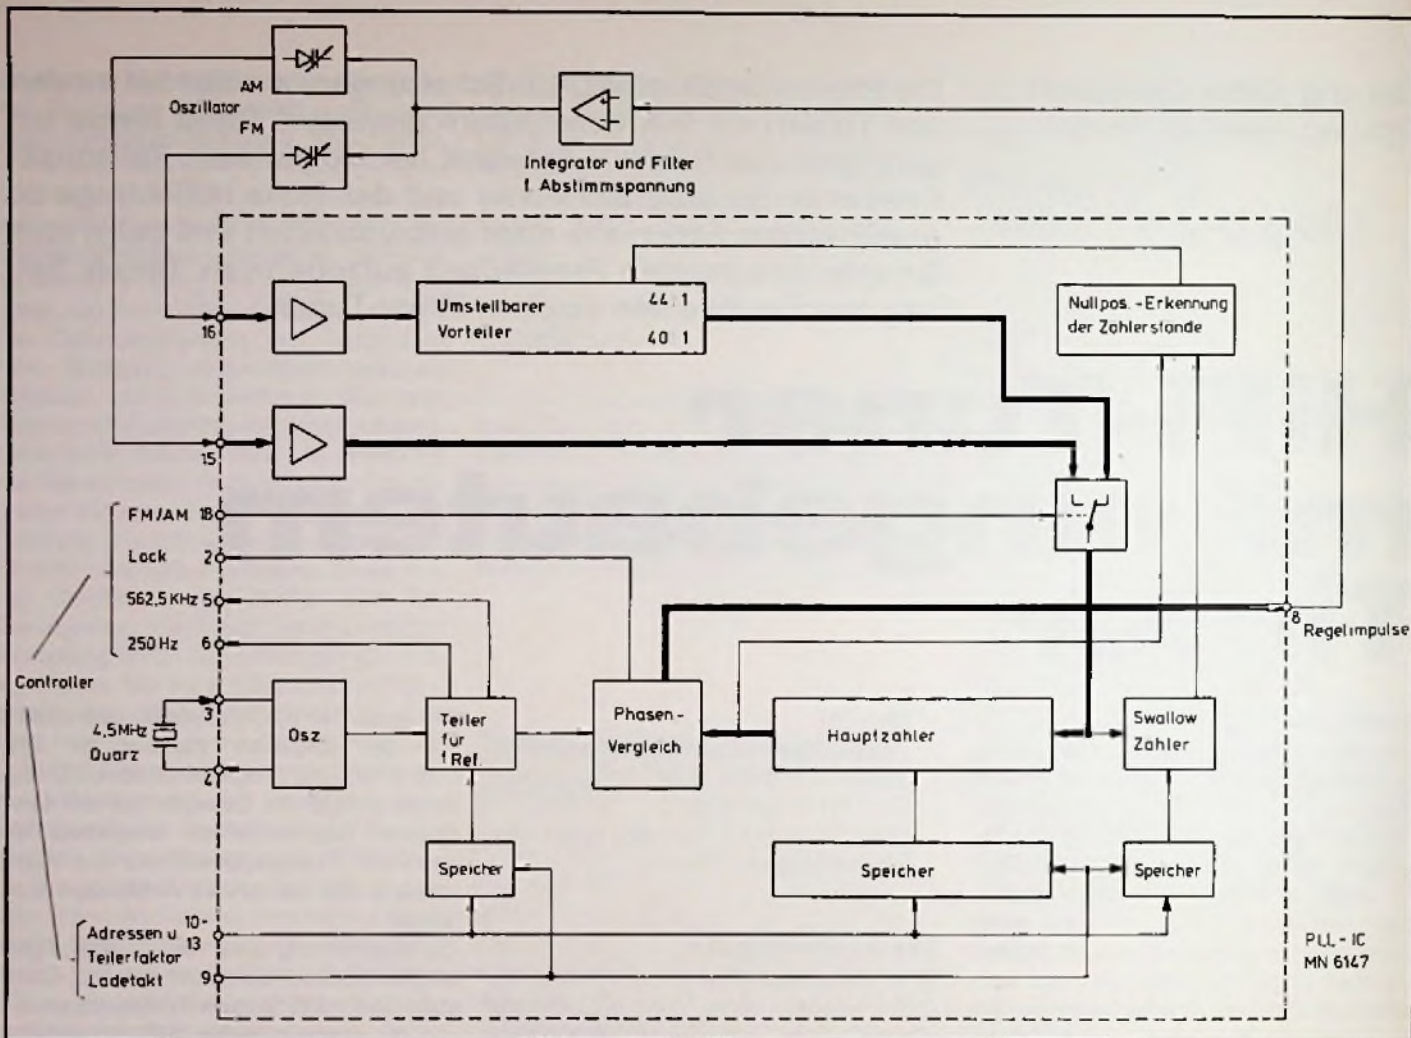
AM
Oszillator
FM

Integrator und Filter
f. Abstimmspannung

Umstellbarer
Vorteiler
44 : 1
40 : 1

Nullpos. - Erkennung
der Zahlerstande

16
15

FM/AM 18
Lock 2
562,5 KHz 5
250 Hz 6

8
Regelimpulse

Controller

3
4,5MHz
Quarz
4

Osz.

Teiler
für
f Ref.

Phasen-
Vergleich

Hauptzahler

Swallow
Zahler

Speicher

Speicher

Speicher

Adressen u.
Teilerfaktor
Ladetakt
10-
13
9

PLL - IC
MN 6147